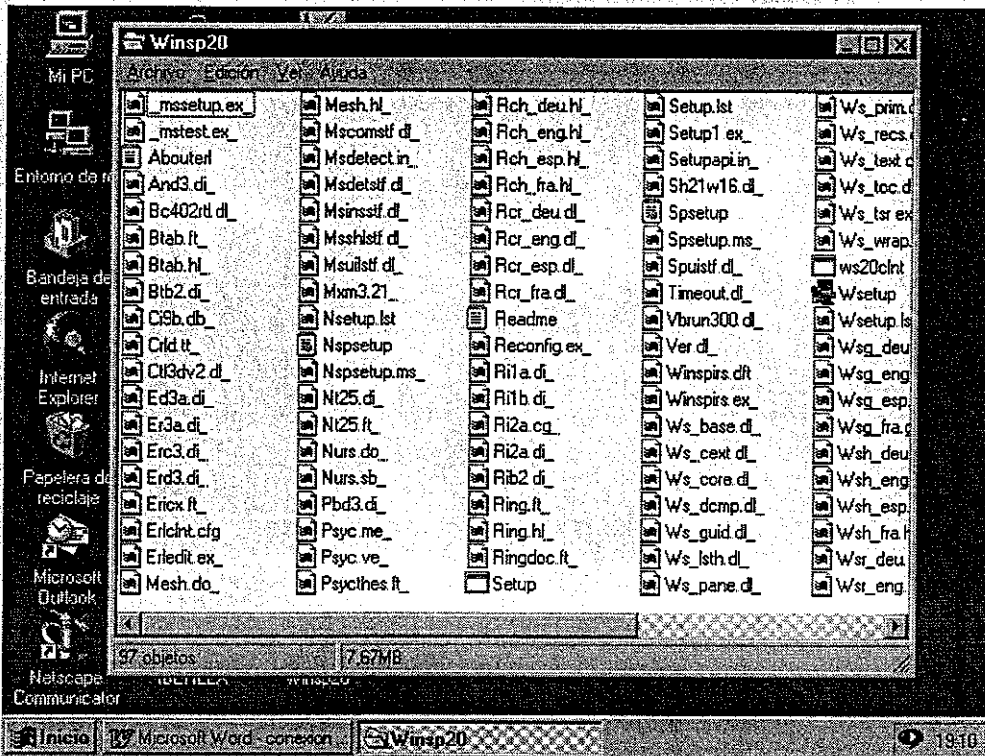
Mi PC

Entorno de r

Bandeja de entrada

Internet Explorer

Papelera de reciclaje

Microsoft Outlook

Netscape Communicator

Winsp20

Archivo Edición Ver Ayuda

| | | | | |
|---|---|---|---|---|
| _mssetup.ex_ | Mesh.hl_ | Rch_deu.hl_ | Setup.lst | Ws_prim.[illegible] |
| _mstest.ex_ | Mscomstf.dl_ | Rch_eng.hl_ | Setup1.ex_ | Ws_recs.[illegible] |
| Abouterl | Msdetect.in_ | Rch_esp.hl_ | Setupapi.in_ | Ws_text.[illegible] |
| And3.di_ | Msdetstf.dl_ | Rch_fra.hl_ | Sh21w16.dl_ | Ws_toc.d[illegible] |
| Bc402rtl.dl_ | Msinsstf.dl_ | Rcr_deu.dl_ | Spsetup | Ws_tsr.ex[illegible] |
| Btab.ft_ | Msshlstf.dl_ | Rcr_eng.dl_ | Spsetup.ms_ | Ws_wrap.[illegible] |
| Btab.hl_ | Msuilstf.dl_ | Rcr_esp.dl_ | Spuistf.dl_ | ws20clnt |
| Btb2.di_ | Mxm3.21_ | Rcr_fra.dl_ | Timeout.dl_ | Wsetup |
| Ci9b.db_ | Nsetup.lst | Readme | Vbrun300.dl_ | Wsetup.ls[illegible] |
| Crld.tt_ | Nspsetup | Reconfig.ex_ | Ver.dl_ | Wsg_deu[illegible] |
| Ctl3dv2.dl_ | Nspsetup.ms_ | Ri1a.di_ | Winspirs.dft | Wsg_eng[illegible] |
| Ed3a.di_ | Nt25.di_ | Ri1b.di_ | Winspirs.ex_ | Wsg_esp.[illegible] |
| Er3a.di_ | Nt25.ft_ | Ri2a.cg_ | Ws_base.dl_ | Wsg_fra.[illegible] |
| Erc3.di_ | Nurs.do_ | Ri2a.di_ | Ws_cext.dl_ | Wsh_deu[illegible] |
| Erd3.di_ | Nurs.sb_ | Rib2.di_ | Ws_core.dl_ | Wsh_eng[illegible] |
| Ericx.ft_ | Pbd3.di_ | Ring.ft_ | Ws_dcmp.dl_ | Wsh_esp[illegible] |
| Ericlnt.cfg | Psyc.me_ | Ring.hl_ | Ws_guid.dl_ | Wsh_fra.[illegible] |
| Erledit.ex_ | Psyc.ve_ | Ringdoc.ft_ | Ws_lsth.dl_ | Wsr_deu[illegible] |
| Mesh.do_ | Psycthes.ft_ | Setup | Ws_pane.dl_ | Wsr_eng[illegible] |

57 objetos 7,67MB

Inicio Microsoft Word - conexion ... Winsp20 19:10